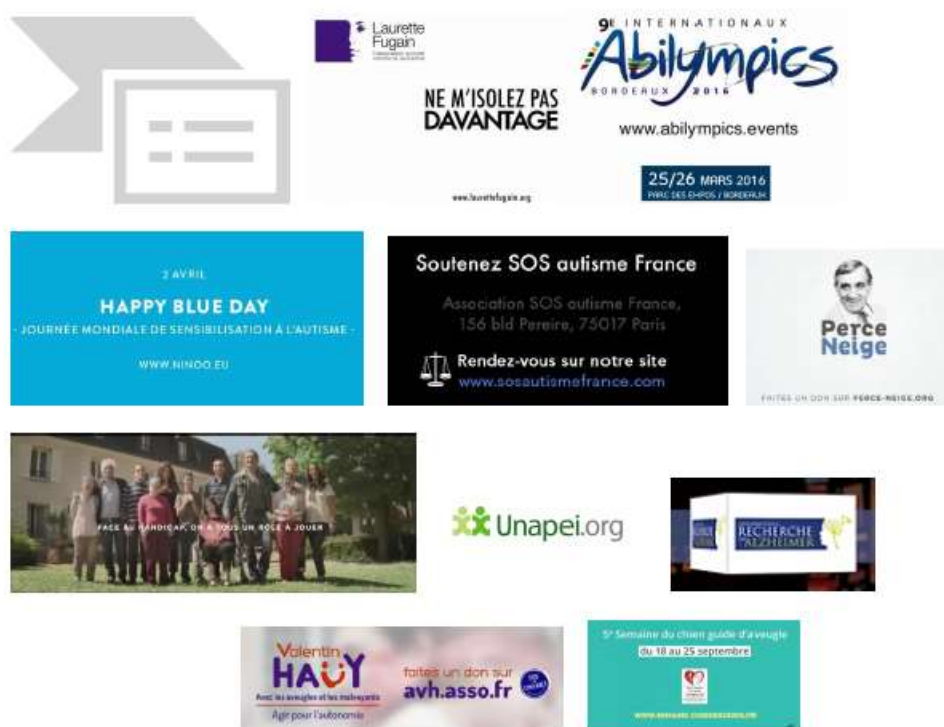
Laurette Fugain

NE M'ISOLEZ PAS DAVANTAGE

www.laurettefugain.org

9e INTERNATIONAUX Abilympics BORDEAUX 2016

www.abilympics.events

25/26 MARS 2016
PARC DES EXPOS / BORDEAUX

2 AVRIL

HAPPY BLUE DAY

- JOURNÉE MONDIALE DE SENSIBILISATION À L'AUTISME -

WWW.NINOO.EU

Soutenez SOS autisme France

Association SOS autisme France, 156 bld Pereire, 75017 Paris

Rendez-vous sur notre site
www.sosautismefrance.com

Perce Neige

FAITES UN DON SUR PERCE-NEIGE.ORG

FACE AU HANDICAP, ON A TOUS UN RÔLE À JOUER

Unapei.org

RECHERCHE ALZHEIMER

Valentin HAÜY
Avec les aveugles et les malvoyants
Agir pour l'autonomie

faites un don sur avh.asso.fr

5e Semaine du chien guide d'aveugle
du 18 au 25 septembre

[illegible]